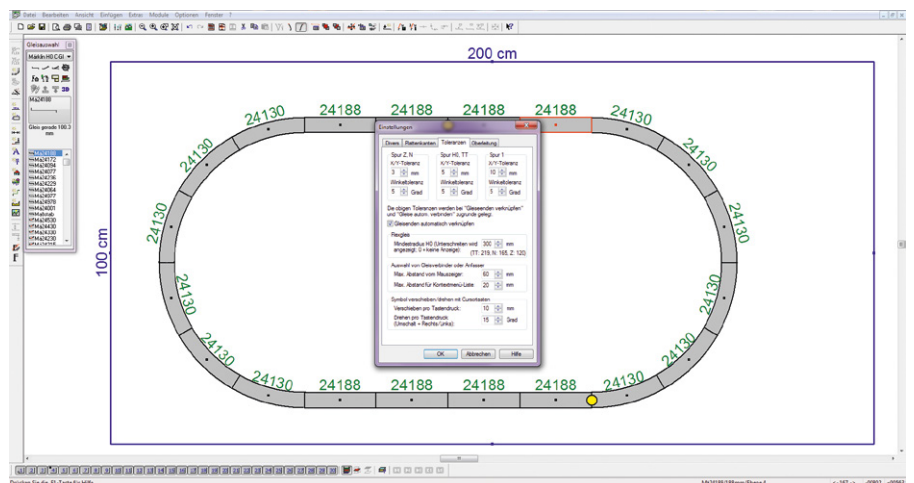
Datei Bearbeiten Ansicht Einfügen Extras Module Optionen Fenster ?

Gleisauswahl
Märklin H0 C-Gl
Mä24188
Gleis gerade 188.3 mm
Mä24188
Mä24172
Mä24094
Mä24077
Mä24236
Mä24229
Mä24064
Mä24977
Mä24978
Mä24901
Mä/ablab
Mä24530
Mä24330
Mä24430
Mä24230

200 cm

100 cm

24130 24188 24188 24188 24188 24130
24130 24130
24130 24130
24130 24130
24130 24130
24130 24188 24188 24188 24188 24130

Einstellungen
Divers Plattenkanten Toleranzen Gleisfarbe
Spur Z, N
X/Y-Toleranz
3 mm
Winkeltoleranz
5 Grad
Spur H0, TT
X/Y-Toleranz
5 mm
Winkeltoleranz
5 Grad
Spur 1
X/Y-Toleranz
10 mm
Winkeltoleranz
5 Grad
Die obigen Toleranzen werden bei "Gleisenden verknüpfen" und "Gleise autom. verbinden" zugrunde gelegt.
Gleisenden automatisch verknüpfen
Regeln
Mindestradius H0 (Unterschreiten wird angezeigt; 0 = keine Anzeige): 300 mm
(TT: 215, N: 165, Z: 120)
Auswahl von Gleisverbinder oder Anfasser
Max. Abstand vom Mauszeiger: 60 mm
Max. Abstand für Kontextmenü-Liste: 20 mm
Symbol verschieben/drehen mit Cursortasten
Verschieben pro Tastendruck: 10 mm
Drehen pro Tastendruck (Umschalt + Rechts/Links): 15 Grad
OK Abbrechen Hilfe